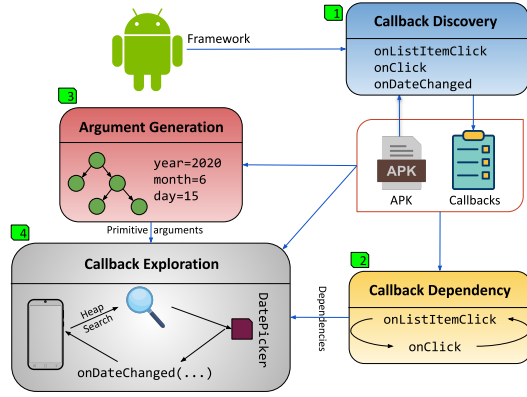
Framework

1
Callback Discovery
onListItemClick
onClick
onDateChanged

3
Argument Generation
year=2020
month=6
day=15

APK
APK
Callbacks

Primitive arguments

4
Callback Exploration
Heap Search
DatePicker
onDateChanged(...)

Dependencies

2
Callback Dependency
onListItemClick
onClick